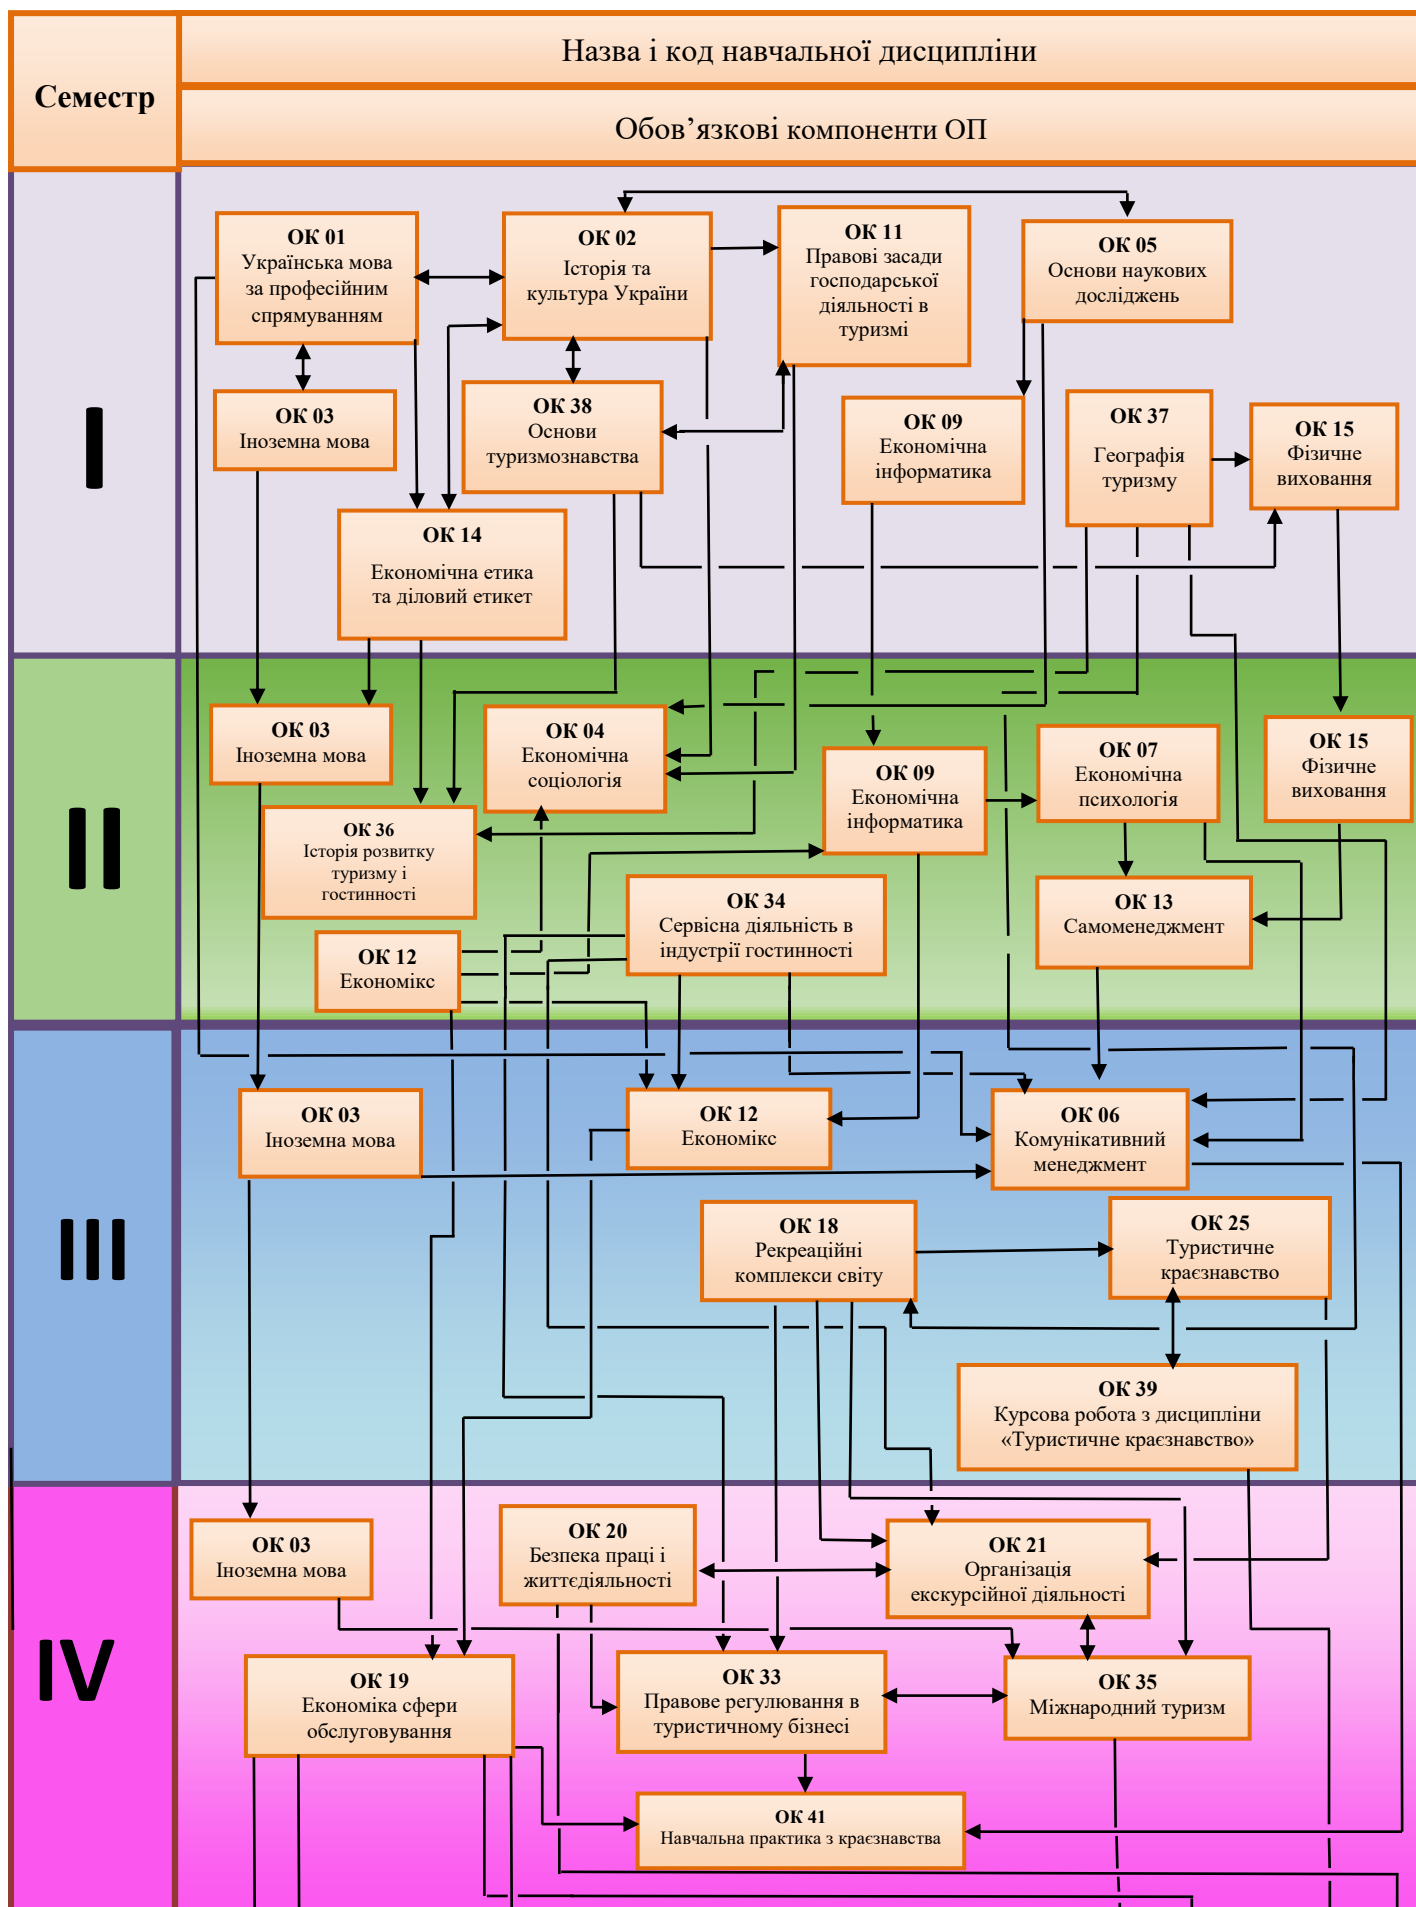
Семестр

Назва і код навчальної дисципліни

Обов’язкові компоненти ОП

I

ОК 01
Українська мова за професійним спрямуванням

ОК 02
Історія та культура України

ОК 11
Правові засади господарської діяльності в туризмі

ОК 05
Основи наукових досліджень

ОК 03
Іноземна мова

ОК 38
Основи туризмознавства

ОК 09
Економічна інформатика

ОК 37
Географія туризму

ОК 15
Фізичне виховання

ОК 14
Економічна етика та діловий етикет

II

ОК 03
Іноземна мова

ОК 04
Економічна соціологія

ОК 09
Економічна інформатика

ОК 07
Економічна психологія

ОК 15
Фізичне виховання

ОК 36
Історія розвитку туризму і гостинності

ОК 34
Сервісна діяльність в індустрії гостинності

ОК 13
Самоменеджмент

ОК 12
Економікс

III

ОК 03
Іноземна мова

ОК 12
Економікс

ОК 06
Комунікативний менеджмент

ОК 18
Рекреаційні комплекси світу

ОК 25
Туристичне краєзнавство

ОК 39
Курсова робота з дисципліни «Туристичне краєзнавство»

IV

ОК 03
Іноземна мова

ОК 20
Безпека праці і життєдіяльності

ОК 21
Організація екскурсійної діяльності

ОК 19
Економіка сфери обслуговування

ОК 33
Правове регулювання в туристичному бізнесі

ОК 35
Міжнародний туризм

ОК 41
Навчальна практика з краєзнавства